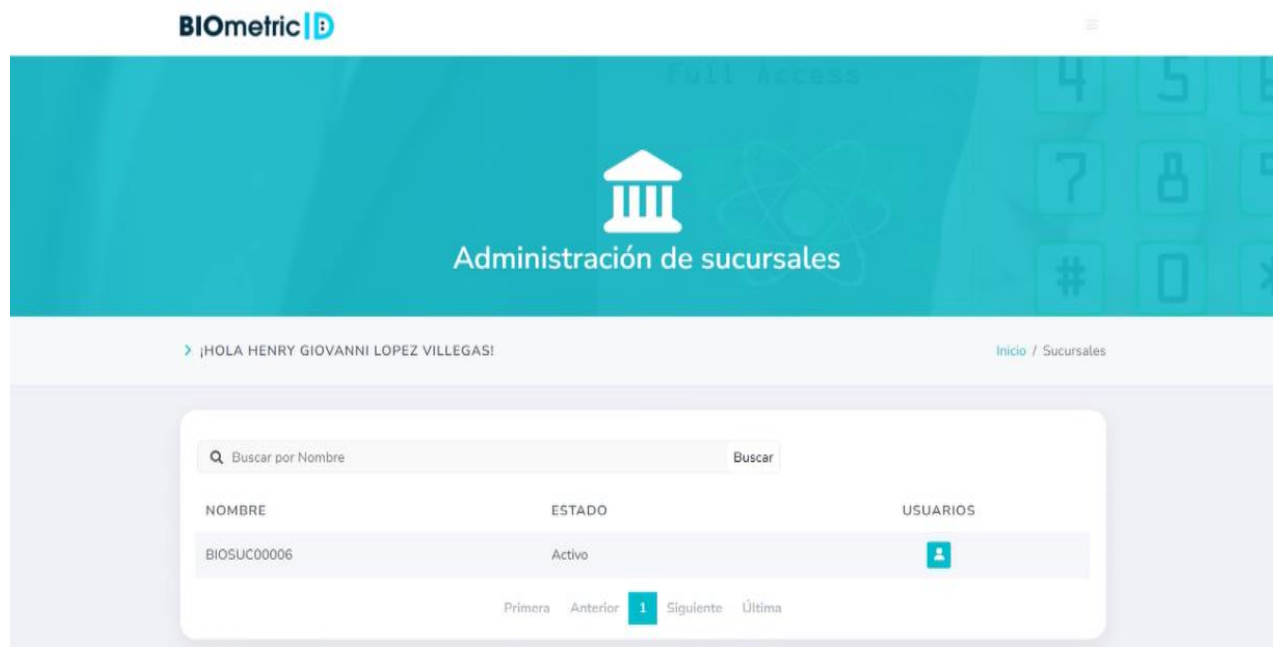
BIOmetric ID

Full Access

4 5 6
7 8 9
# 0

Administración de sucursales

> ¡HOLA HENRY GIOVANNI LOPEZ VILLEGAS!

Inicio / Sucursales

Buscar por Nombre
Buscar

| NOMBRE | ESTADO | USUARIOS |
|---|---|---|
| BIOSUC00006 | Activo | |

Primera Anterior 1 Siguiente Última